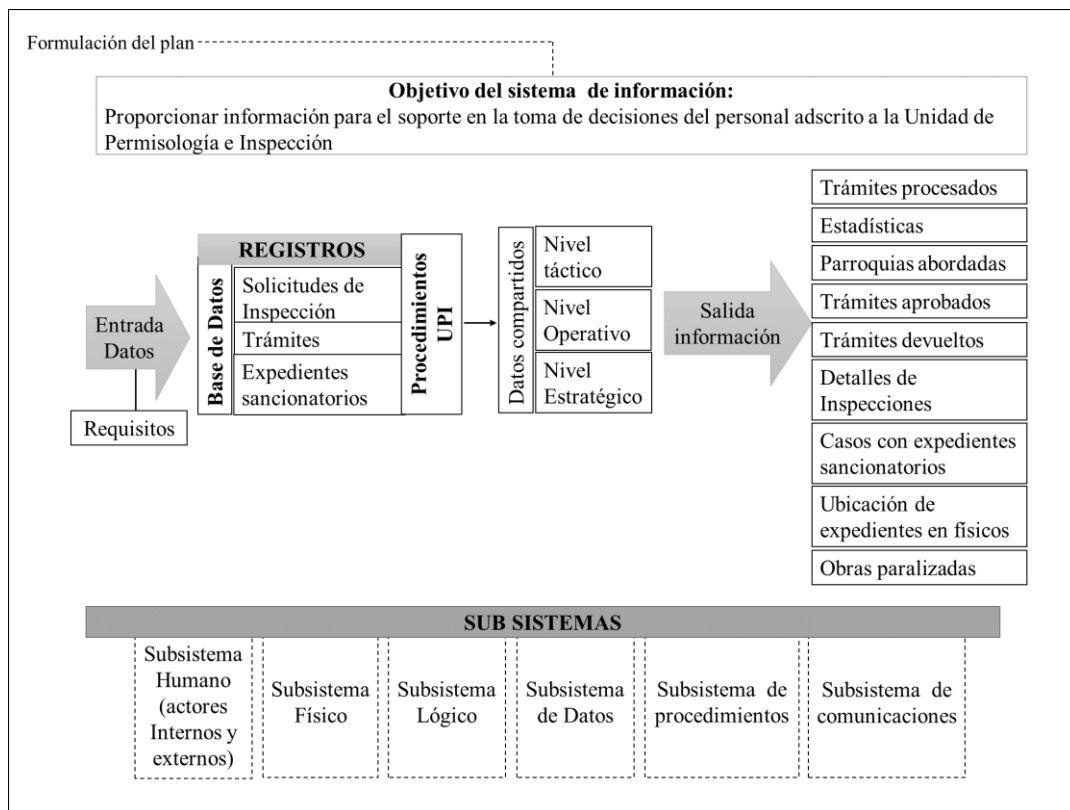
Formulación del plan

Objetivo del sistema de información:
Proporcionar información para el soporte en la toma de decisiones del personal adscrito a la Unidad de Permisología e Inspección

Entrada Datos

Requisitos

REGISTROS

Base de Datos

Solicitudes de Inspección

Trámites

Expedientes sancionatorios

Procedimientos UPI

Datos compartidos

Nivel táctico

Nivel Operativo

Nivel Estratégico

Salida información

Trámites procesados

Estadísticas

Parroquias abordadas

Trámites aprobados

Trámites devueltos

Detalles de Inspecciones

Casos con expedientes sancionatorios

Ubicación de expedientes en fisicos

Obras paralizadas

SUB SISTEMAS

Subsistema Humano (actores Internos y externos)

Subsistema Físico

Subsistema Lógico

Subsistema de Datos

Subsistema de procedimientos

Subsistema de comunicaciones